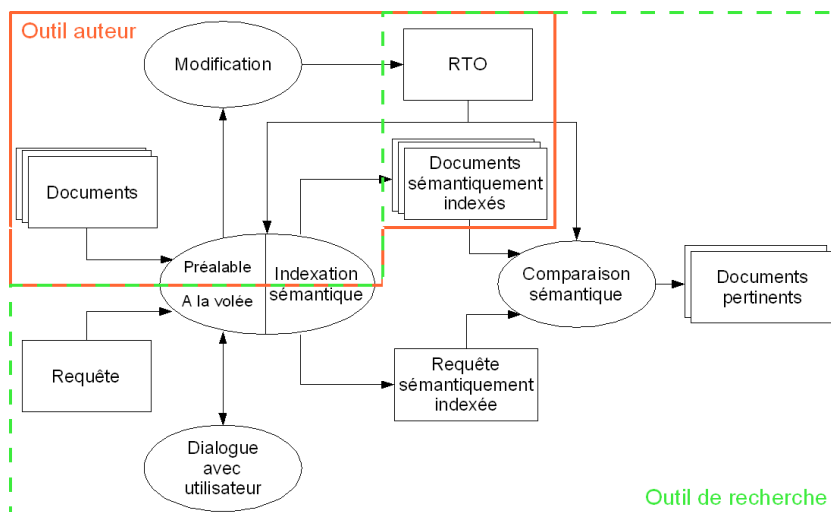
Outil auteur

Modification

RTO

Documents

Documents sémantiquement indexés

Préalable

A la volée

Indexation sémantique

Comparaison sémantique

Documents pertinents

Requête

Requête sémantiquement indexée

Dialogue avec utilisateur

Outil de recherche